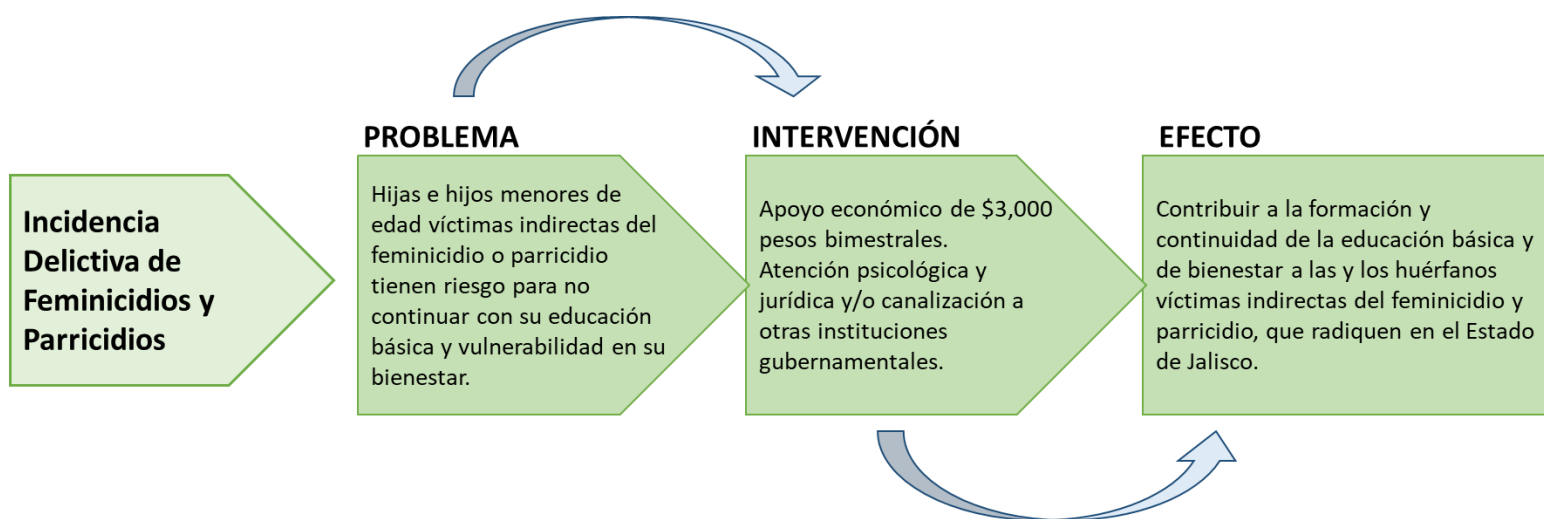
Incidencia Delictiva de Feminicidios y Parricidios

PROBLEMA

Hijas e hijos menores de edad víctimas indirectas del feminicidio o parricidio tienen riesgo para no continuar con su educación básica y vulnerabilidad en su bienestar.

INTERVENCIÓN

Apoyo económico de $3,000 pesos bimestrales.
Atención psicológica y jurídica y/o canalización a otras instituciones gubernamentales.

EFECTO

Contribuir a la formación y continuidad de la educación básica y de bienestar a las y los huérfanos víctimas indirectas del feminicidio y parricidio, que radiquen en el Estado de Jalisco.